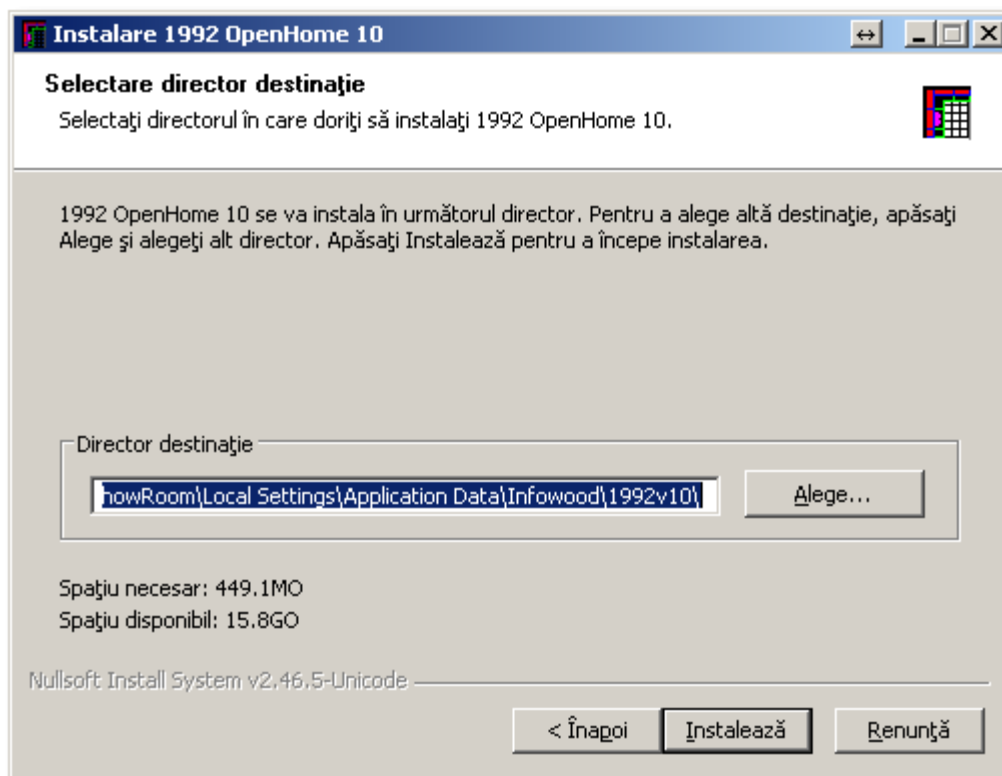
Instalare 1992 OpenHome 10

Selectare director destinaţie

Selectaţi directorul în care doriţi să instalaţi 1992 OpenHome 10.

1992 OpenHome 10 se va instala în următorul director. Pentru a alege altă destinaţie, apăsaţi Alege şi alegeţi alt director. Apăsaţi Instalează pentru a începe instalarea.

Director destinaţie

howRoom\Local Settings\Application Data\Infowood\1992v10\

Alege...

Spaţiu necesar: 449.1MO

Spaţiu disponibil: 15.8GO

Nullsoft Install System v2.46.5-Unicode

< Înapoi

Instalează

Renunţă